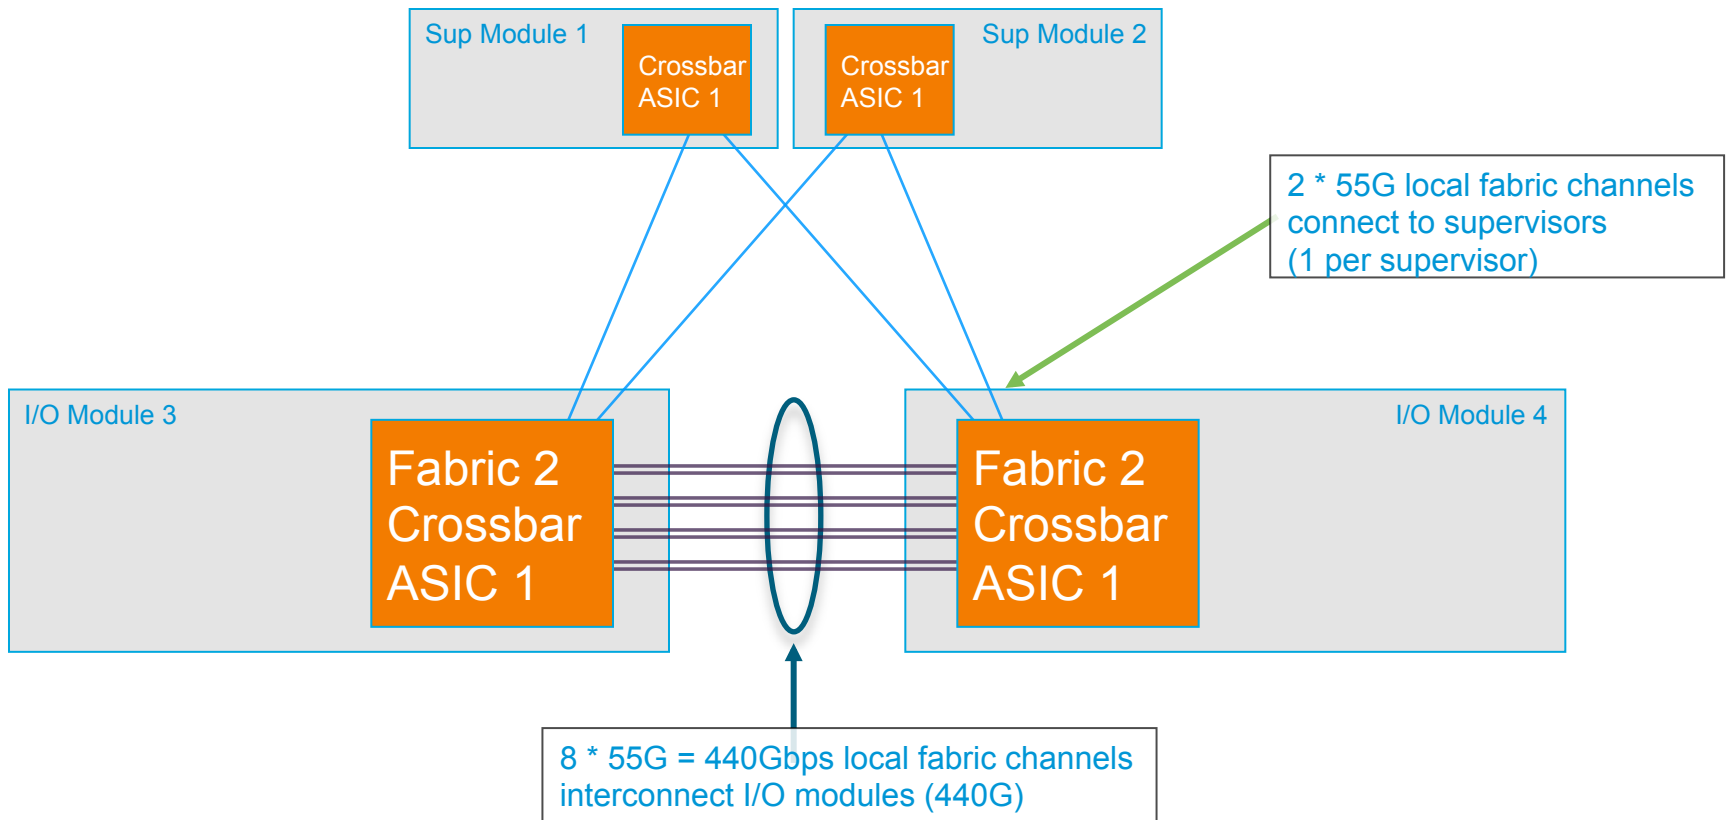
Sup Module 1

Crossbar ASIC 1

Crossbar ASIC 1

Sup Module 2

2 * 55G local fabric channels connect to supervisors (1 per supervisor)

I/O Module 3

Fabric 2 Crossbar ASIC 1

Fabric 2 Crossbar ASIC 1

I/O Module 4

8 * 55G = 440Gbps local fabric channels interconnect I/O modules (440G)